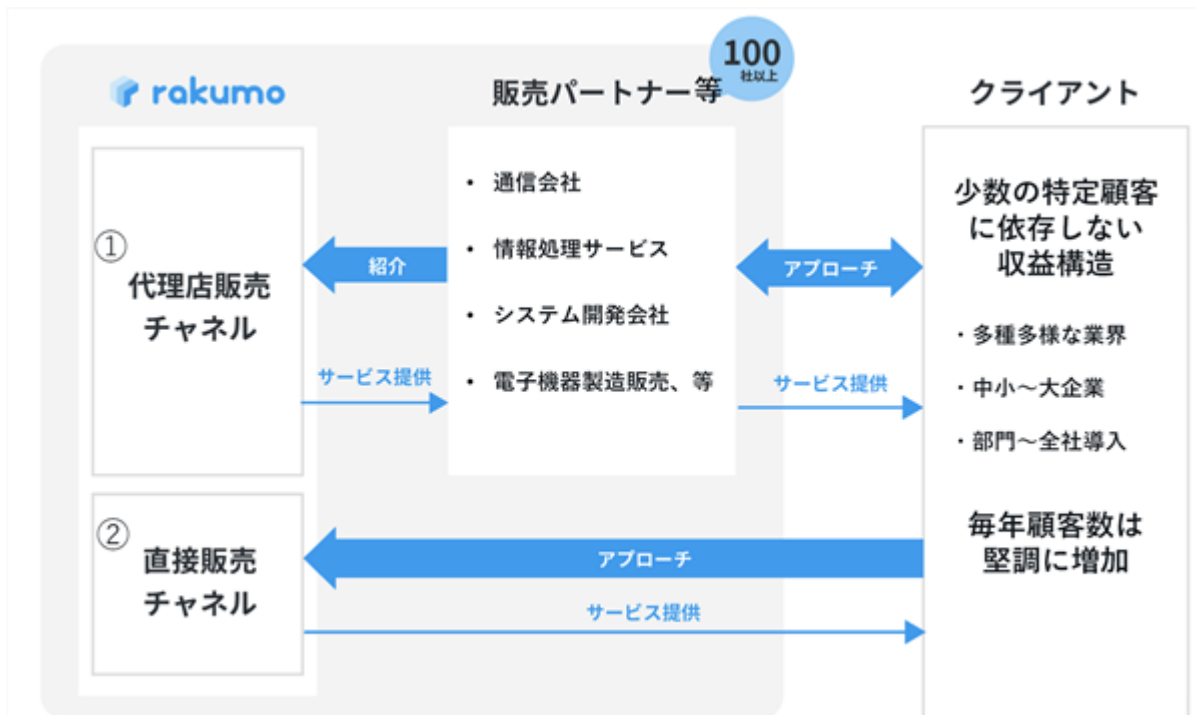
rakumo

販売パートナー等

100
社以上

クライアント

①
代理店販売
チャネル

紹介

サービス提供

・ 通信会社
・ 情報処理サービス
・ システム開発会社
・ 電子機器製造販売、等

アプローチ

サービス提供

少数の特定顧客に依存しない収益構造

・多種多様な業界
・中小～大企業
・部門～全社導入

毎年顧客数は堅調に増加

②
直接販売
チャネル

アプローチ

サービス提供